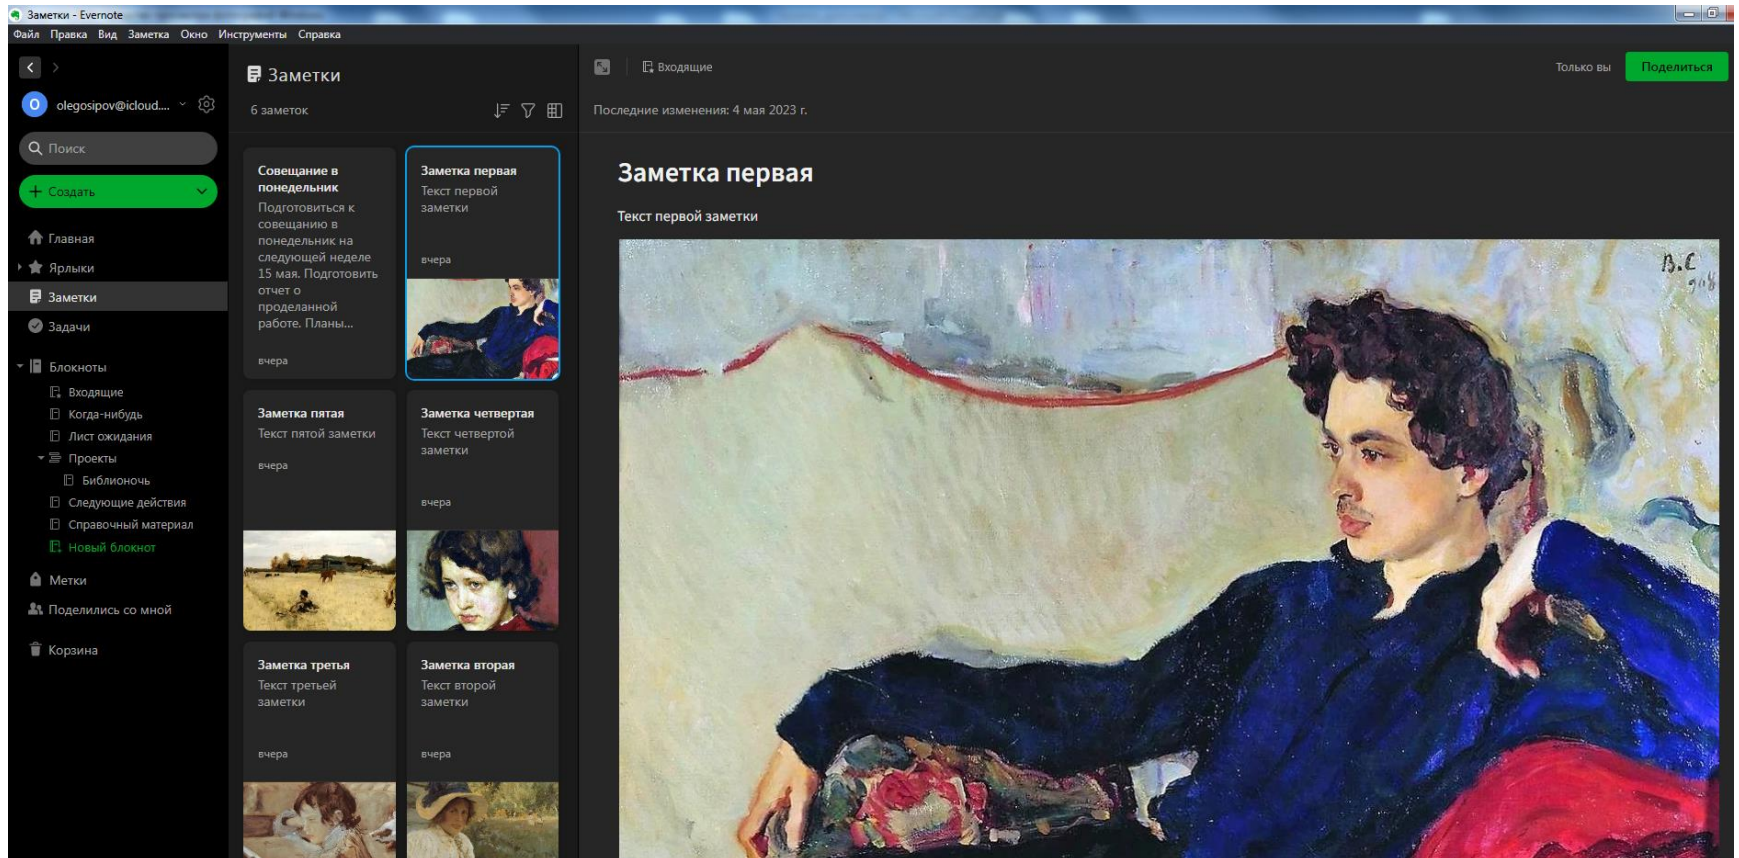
Заметки - Evernote

Файл Правка Вид Заметка Окно Инструменты Справка

olegosipov@icloud....

Поиск

Создать

Главная
Ярлыки
Заметки
Задачи
Блокноты
Входящие
Когда-нибудь
Лист ожидания
Проекты
Библионочь
Следующие действия
Справочный материал
Новый блокнот
Метки
Поделились со мной
Корзина

Заметки
6 заметок

Совещание в понедельник
Подготовиться к совещанию в понедельник на следующей неделе 15 мая. Подготовить отчет о проделанной работе. Планы...
вчера

Заметка первая
Текст первой заметки
вчера

Заметка пятая
Текст пятой заметки
вчера

Заметка четвертая
Текст четвертой заметки
вчера

Заметка третья
Текст третьей заметки
вчера

Заметка вторая
Текст второй заметки
вчера

Входящие
Только вы
Поделиться

Последние изменения: 4 мая 2023 г.

Заметка первая

Текст первой заметки

В.С. 908